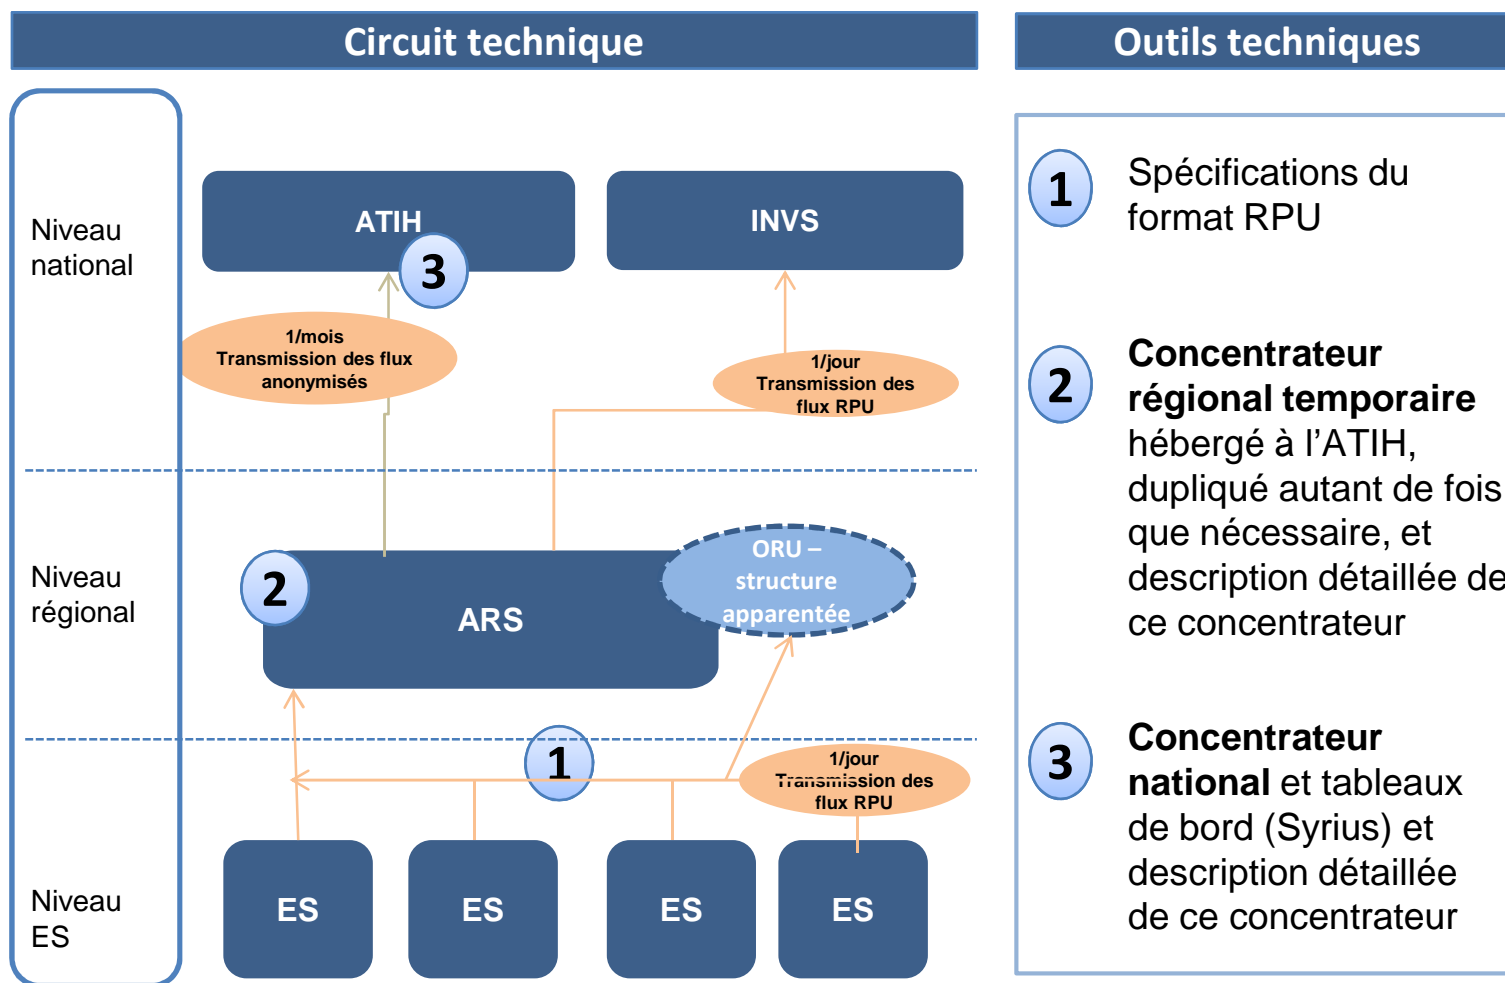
Circuit technique

Niveau national

ATIH

3

INVS

1/mois
Transmission des flux anonymisés

1/jour
Transmission des flux RPU

Niveau régional

2

ARS

ORU – structure apparentée

1

1/jour
Transmission des flux RPU

Niveau ES

ES

ES

ES

ES

Outils techniques

1 Spécifications du format RPU

2 **Concentrateur régional temporaire** hébergé à l'ATIH, dupliqué autant de fois que nécessaire, et description détaillée de ce concentrateur

3 **Concentrateur national** et tableaux de bord (Syrius) et description détaillée de ce concentrateur